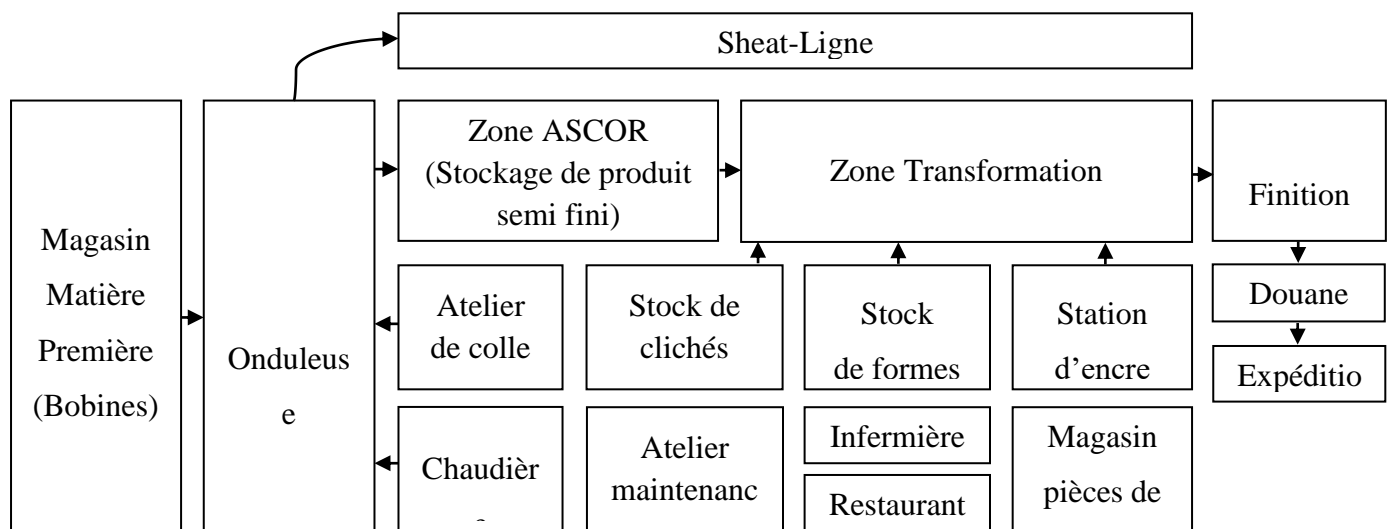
Sheat-Ligne

Magasin Matière Première (Bobines)

Onduleus e

Zone ASCOR (Stockage de produit semi fini)

Zone Transformation

Finition

Douane

Expéditio

Atelier de colle

Stock de clichés

Stock de formes

Station d'encre

Chaudièr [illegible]

Atelier maintenanc

Infermière

Restaurant

Magasin pièces de